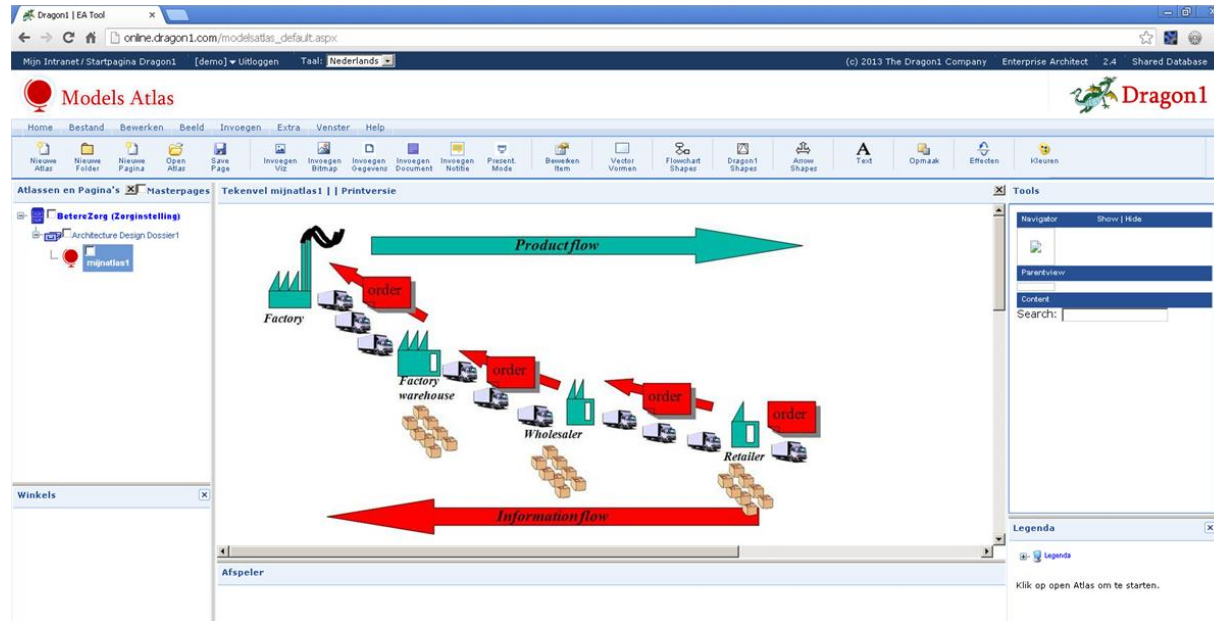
Dragon1 | EA Tool ×

online.dragon1.com/modelsatlas_default.aspx

Mijn Intranet / Startpagina Dragon1 [demo] ▾ Uitloggen Taal: Nederlands

(c) 2013 The Dragon1 Company Enterprise Architect 2.4 Shared Database

Models Atlas

Dragon1

Home Bestand Bewerken Beeld Invoegen Extra Venster Help

Nieuwe Atlas | Nieuwe Folder | Nieuwe Pagina | Open Atlas | Save Page | Invoegen Viz | Invoegen Bitmap | Invoegen Gegevens | Invoegen Document | Invoegen Notitie | Present. Mode | Bewerken Item | Vector Vormen | Flowchart Shapes | Dragon1 Shapes | Arrow Shapes | Text | Opmaak | Effecten | Kleuren

Atlassen en Pagina's Masterpages

BetereZorg (Zorginstelling)

Architecture Design Dossier1

mijnatlas1

Tekenvel mijnatlas1 | | Printversie

Product flow

order

Factory

order

Factory warehouse

order

Wholesaler

order

Retailer

Information flow

Tools

Navigator Show | Hide

Parentview

Content

Search:

Winkels

Legenda

Legenda

Klik op open Atlas om te starten.

Afspeler